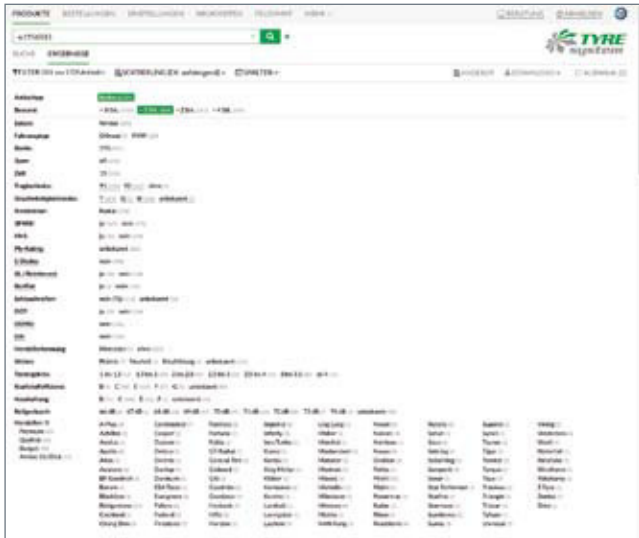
PRODUKTE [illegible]

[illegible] Q

SUCHE ERGEBNISSE

TYRE system

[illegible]

Reifenbreite
Bauart
Zollgröße
Fahrzeugtyp
Breite
Querschnitt
Zoll
Tragfähigkeit
Geschwindigkeitsindex
Kennzeichnung
3PMSF
M+S
Ply Rating
C-Reifen
XL/Reinforced
Runflat
Sonstiges
ROF
EU-Label
DOT
Fahrzeugklassen
Winter
Saison
Rollwiderstand
Nasshaftung
Geräuschklasse
Reifengeräusch
Hersteller
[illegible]